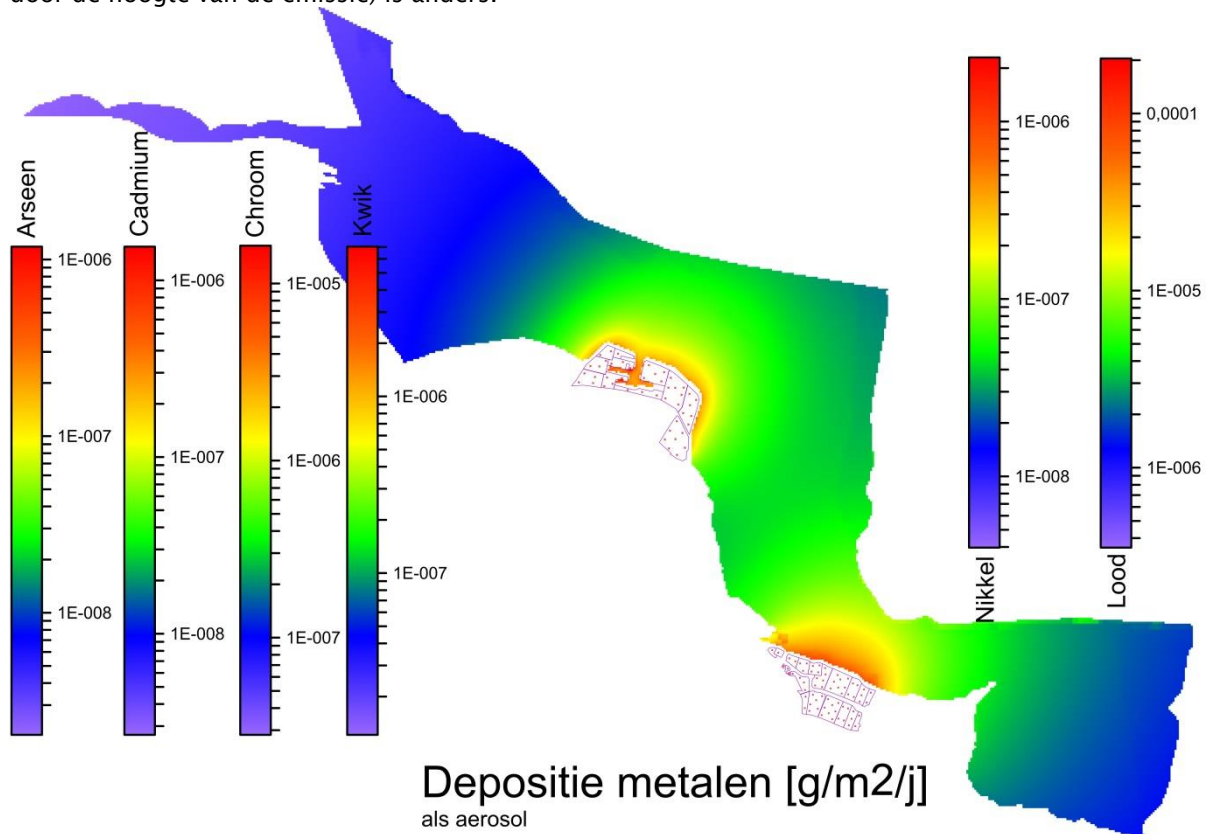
door de hoogte van de emissie) is anders.

Arseen
1E-006
1E-007
1E-008

Cadmium
1E-006
1E-007
1E-008

Chroom
1E-005
1E-006
1E-007

Kwik
1E-006
1E-007

1E-006
1E-007
1E-008
Nikkel

0,0001
1E-005
1E-006
Lood

Depositie metalen [g/m2/j]
als aerosol